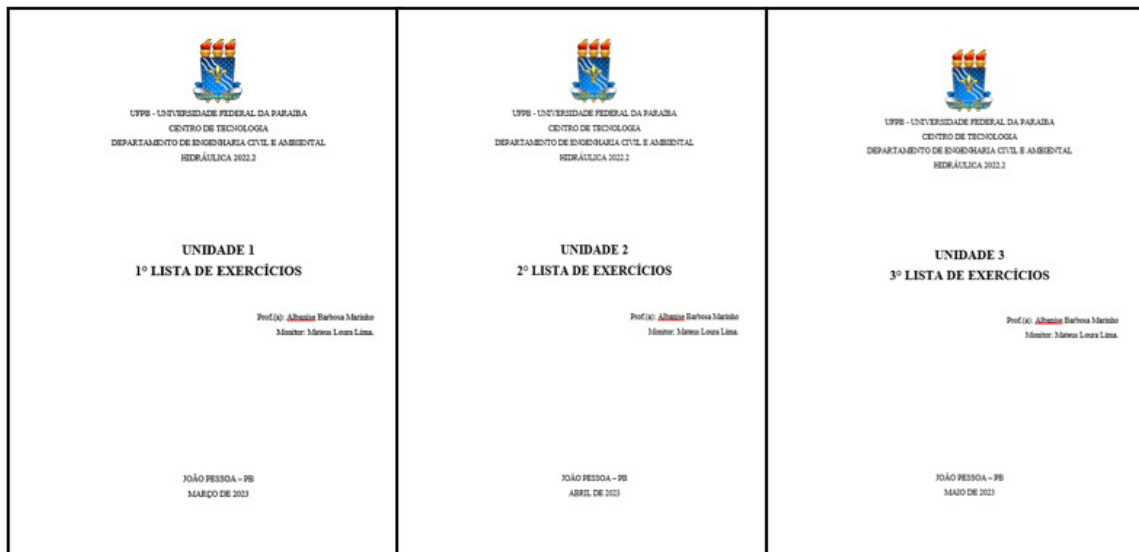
UFPB - UNIVERSIDADE FEDERAL DA PARAÍBA
CENTRO DE TECNOLOGIA
DEPARTAMENTO DE ENGENHARIA CIVIL E AMBIENTAL
HIDRÁULICA 2022.2

UNIDADE 1
1° LISTA DE EXERCÍCIOS

Prof.(a): Albanise Barbosa Marinho
Monitor: Mateus Loura Lima.

JOÃO PESSOA – PB
MARÇO DE 2023

UFPB - UNIVERSIDADE FEDERAL DA PARAÍBA
CENTRO DE TECNOLOGIA
DEPARTAMENTO DE ENGENHARIA CIVIL E AMBIENTAL
HIDRÁULICA 2022.2

UNIDADE 2
2° LISTA DE EXERCÍCIOS

Prof.(a): Albanise Barbosa Marinho
Monitor: Mateus Loura Lima.

JOÃO PESSOA – PB
ABRIL DE 2023

UFPB - UNIVERSIDADE FEDERAL DA PARAÍBA
CENTRO DE TECNOLOGIA
DEPARTAMENTO DE ENGENHARIA CIVIL E AMBIENTAL
HIDRÁULICA 2022.2

UNIDADE 3
3° LISTA DE EXERCÍCIOS

Prof.(a): Albanise Barbosa Marinho
Monitor: Mateus Loura Lima.

JOÃO PESSOA – PB
MAIO DE 2023